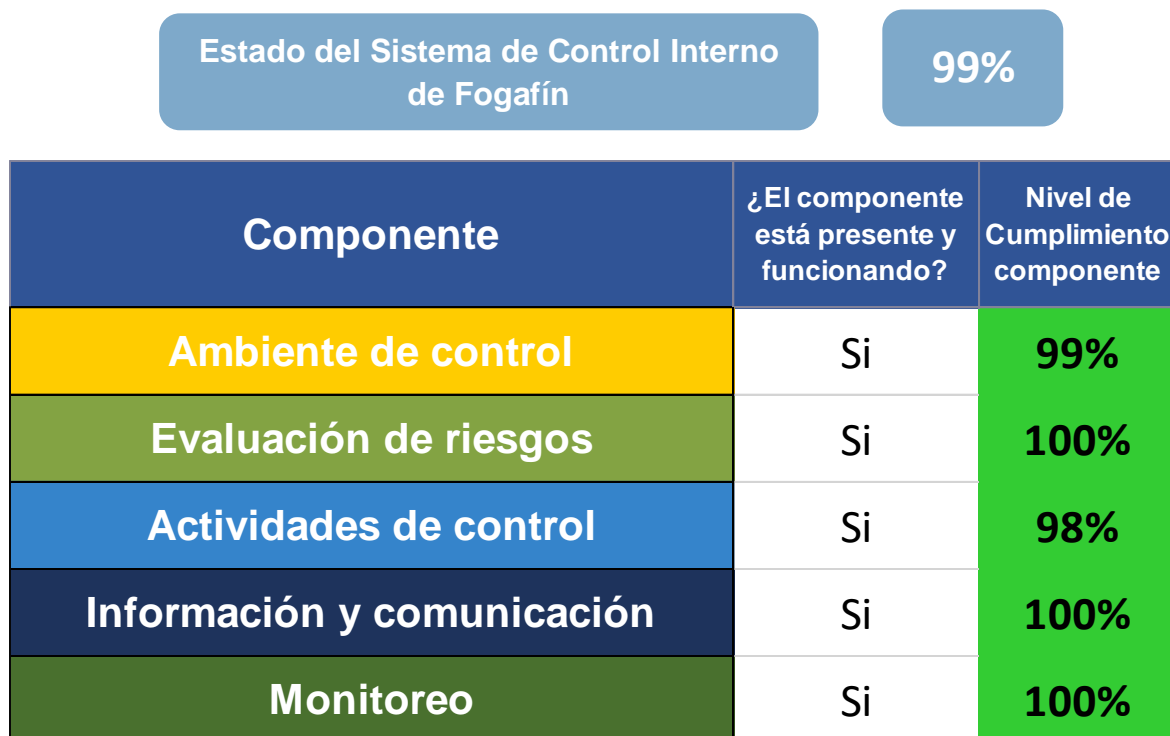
Estado del Sistema de Control Interno de Fogafín

99%

| Componente | ¿El componente está presente y funcionando? | Nivel de Cumplimiento componente |
|---|---|---|
| Ambiente de control | Si | 99% |
| Evaluación de riesgos | Si | 100% |
| Actividades de control | Si | 98% |
| Información y comunicación | Si | 100% |
| Monitoreo | Si | 100% |